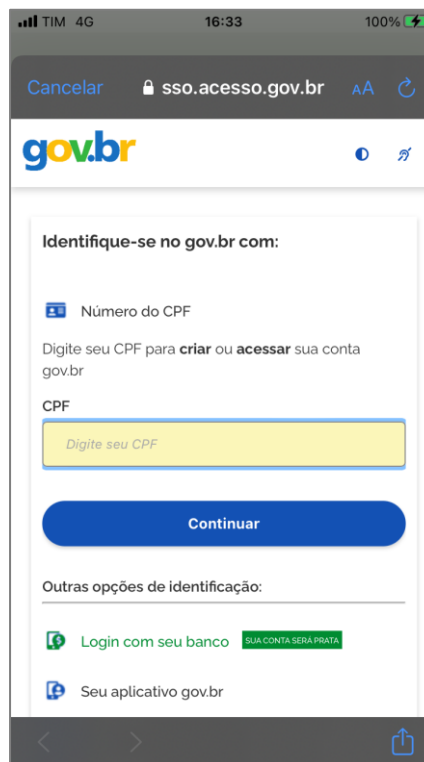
TIM 4G 16:33 100%

Cancelar sso.acesso.gov.br AA

gov.br

Identifique-se no gov.br com:

Número do CPF

Digite seu CPF para **criar** ou **acessar** sua conta gov.br

CPF

Digite seu CPF

Continuar

Outras opções de identificação:

Login com seu banco SUA CONTA SERÁ PRATA

Seu aplicativo gov.br